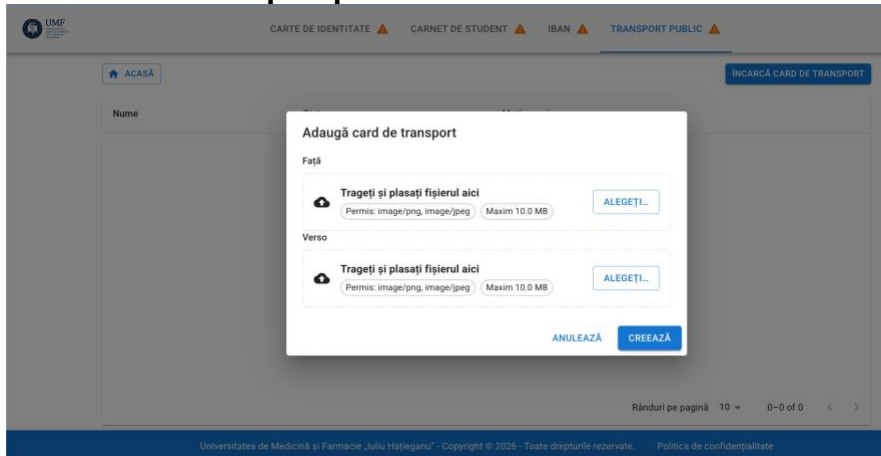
UMF

CARTE DE IDENTITATE CARNET DE STUDENT IBAN TRANSPORT PUBLIC

ACASĂ

ÎNCARCĂ CARD DE TRANSPORT

Nume

Adaugă card de transport

Față

Trageți și plasați fișierul aici
Permis: image/png, image/jpeg Maxim 10.0 MB
ALEGEȚI...

Verso

Trageți și plasați fișierul aici
Permis: image/png, image/jpeg Maxim 10.0 MB
ALEGEȚI...

ANULEAZĂ CREEAZĂ

Rânduri pe pagină 10 0–0 of 0

Universitatea de Medicină și Farmacie „Iuliu Hațieganu" - Copyright © 2026 - Toate drepturile rezervate. Politica de confidențialitate